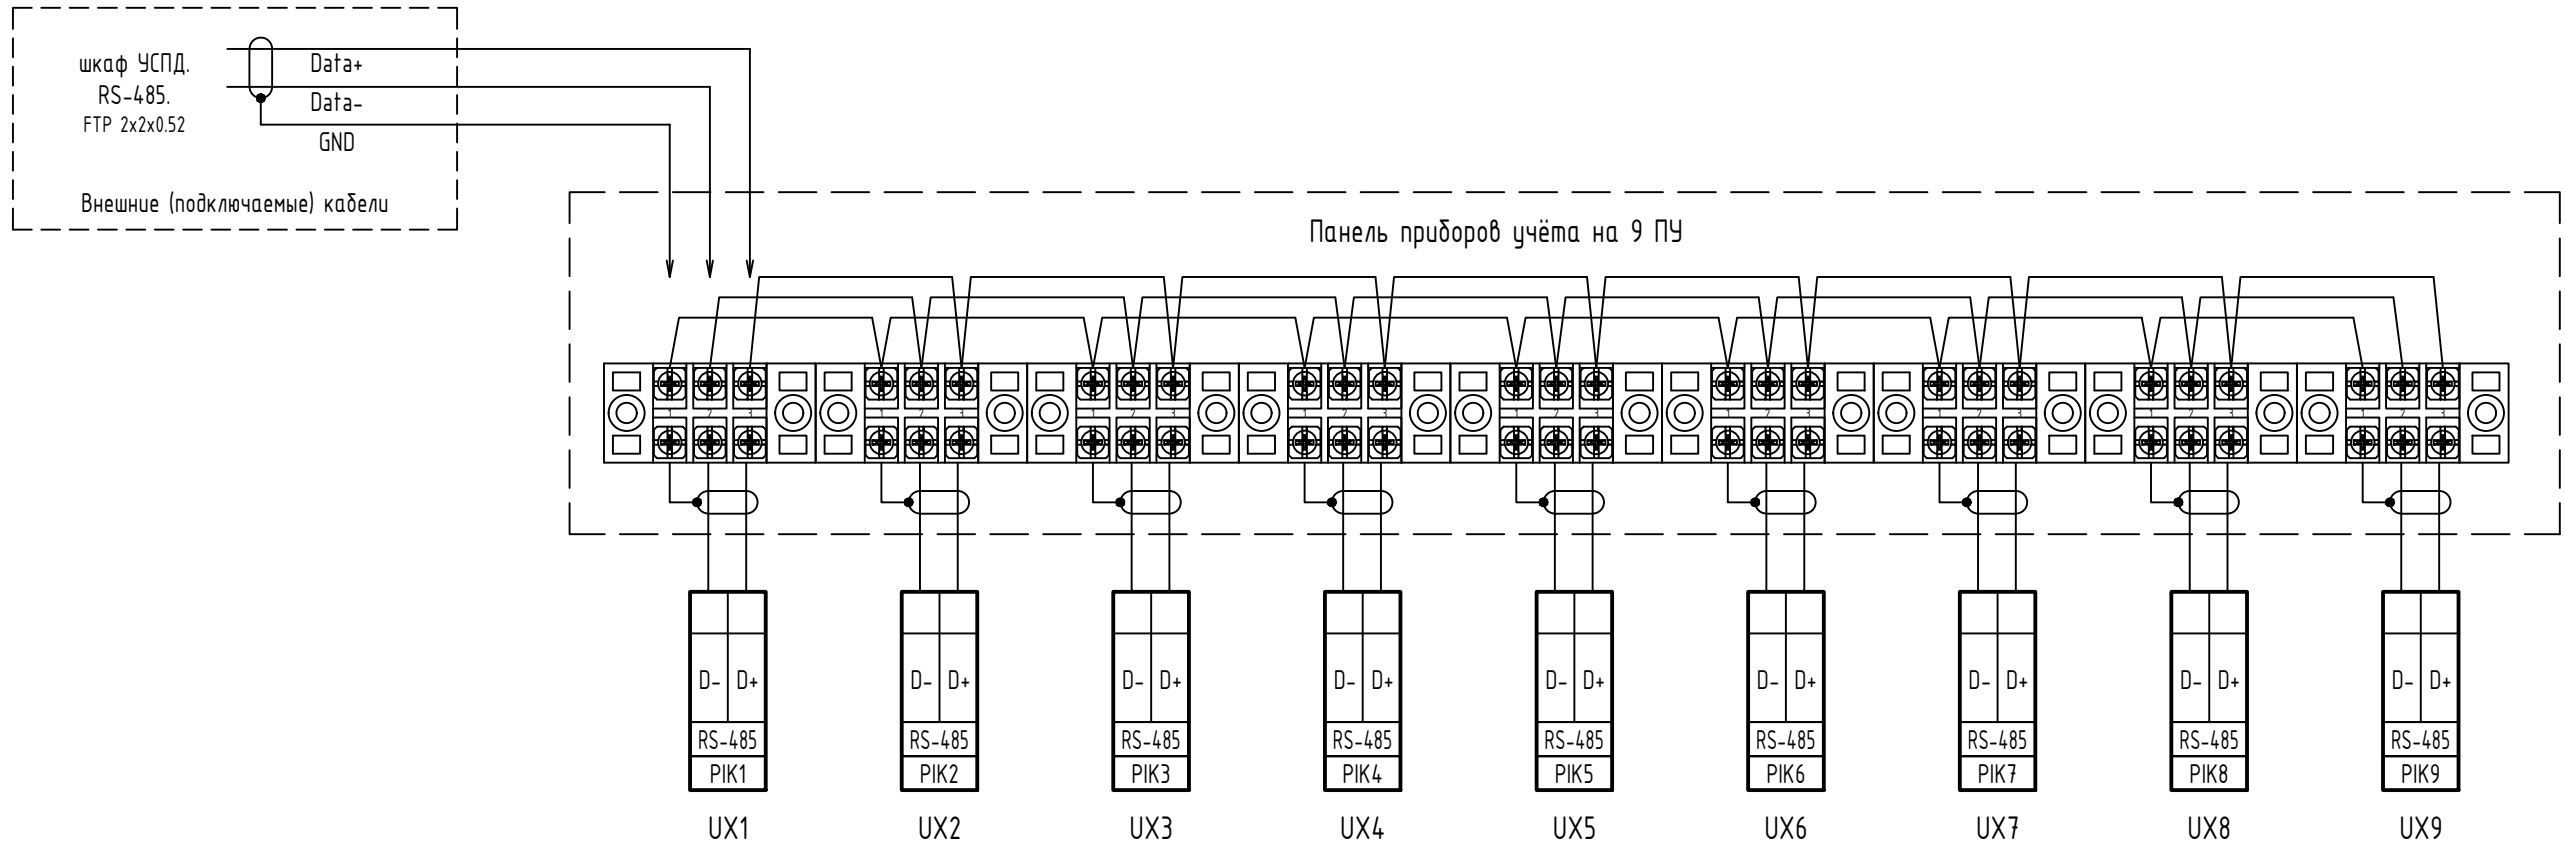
шкаф УСПД.
RS-485.
FTP 2x2x0.52

Data+
Data-
GND

Внешние (подключаемые) кабели

Панель приборов учёта на 9 ПУ

1 2 3 1 2 3 1 2 3 1 2 3 1 2 3 1 2 3 1 2 3 1 2 3 1 2 3

D- D+
RS-485
PIK1
UX1

D- D+
RS-485
PIK2
UX2

D- D+
RS-485
PIK3
UX3

D- D+
RS-485
PIK4
UX4

D- D+
RS-485
PIK5
UX5

D- D+
RS-485
PIK6
UX6

D- D+
RS-485
PIK7
UX7

D- D+
RS-485
PIK8
UX8

D- D+
RS-485
PIK9
UX9